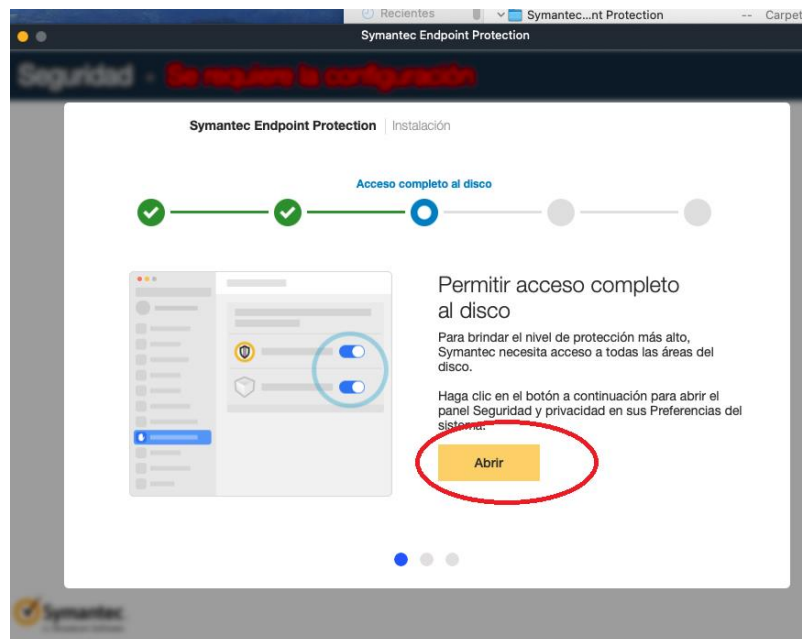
Recientes Symantec...nt Protection -- Carpet

Symantec Endpoint Protection

Seguridad - Se requiere la configuración

Symantec Endpoint Protection | Instalación

Acceso completo al disco

Permitir acceso completo al disco

Para brindar el nivel de protección más alto, Symantec necesita acceso a todas las áreas del disco.

Haga clic en el botón a continuación para abrir el panel Seguridad y privacidad en sus Preferencias del sistema.

Abrir

Symantec
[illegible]